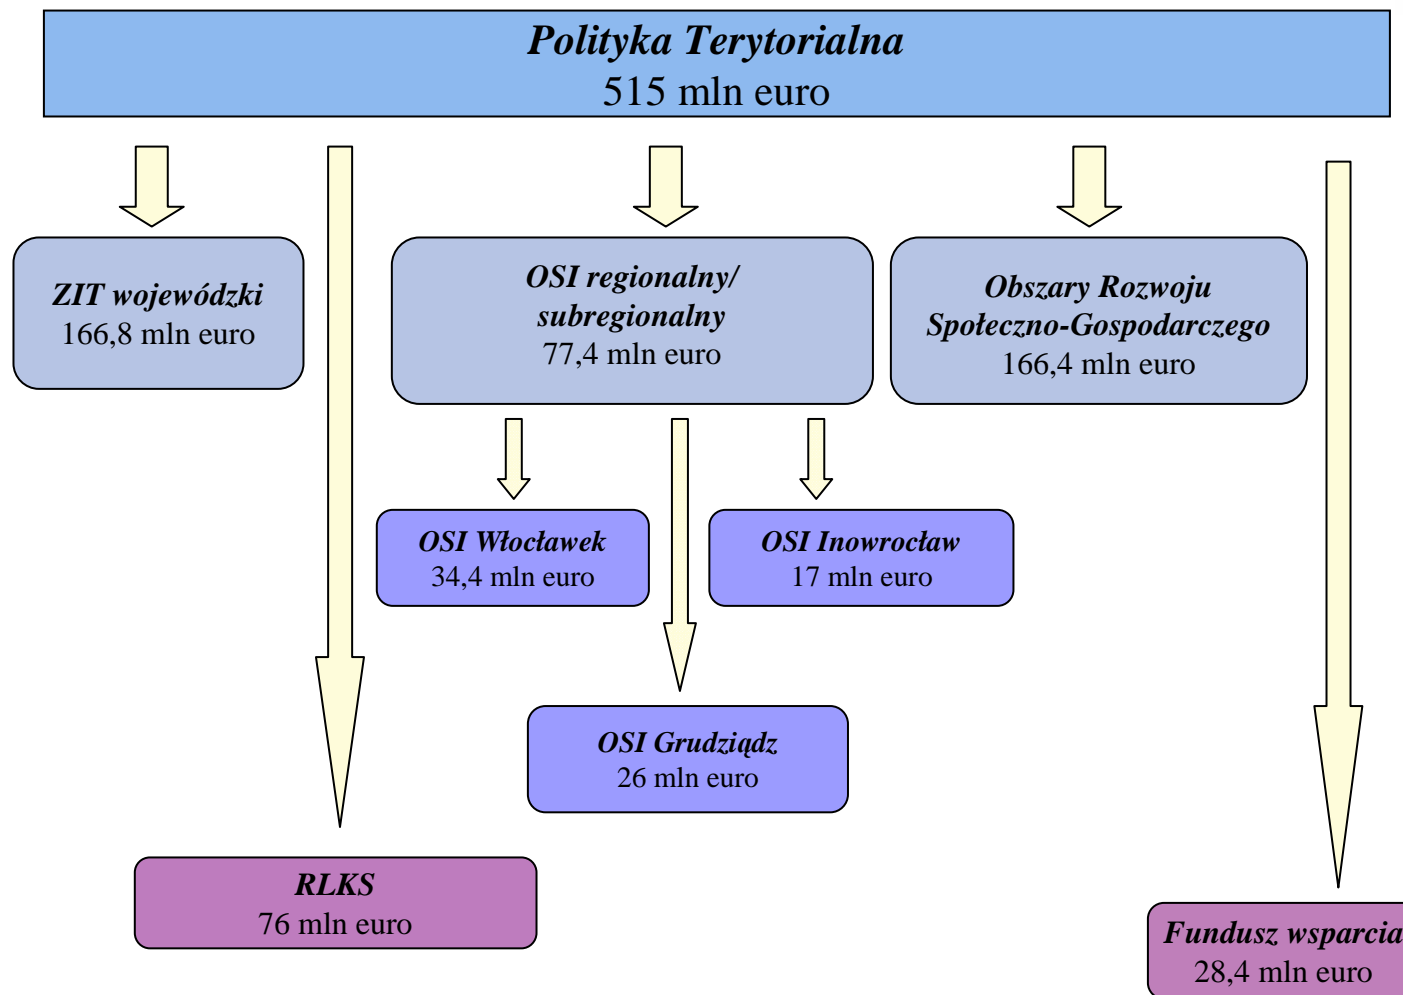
Polityka Terytorialna
515 mln euro

ZIT wojewódzki
166,8 mln euro

OSI regionalny/ subregionalny
77,4 mln euro

Obszary Rozwoju Społeczno-Gospodarczego
166,4 mln euro

OSI Włocławek
34,4 mln euro

OSI Inowrocław
17 mln euro

OSI Grudziądz
26 mln euro

RLKS
76 mln euro

Fundusz wsparcia
28,4 mln euro